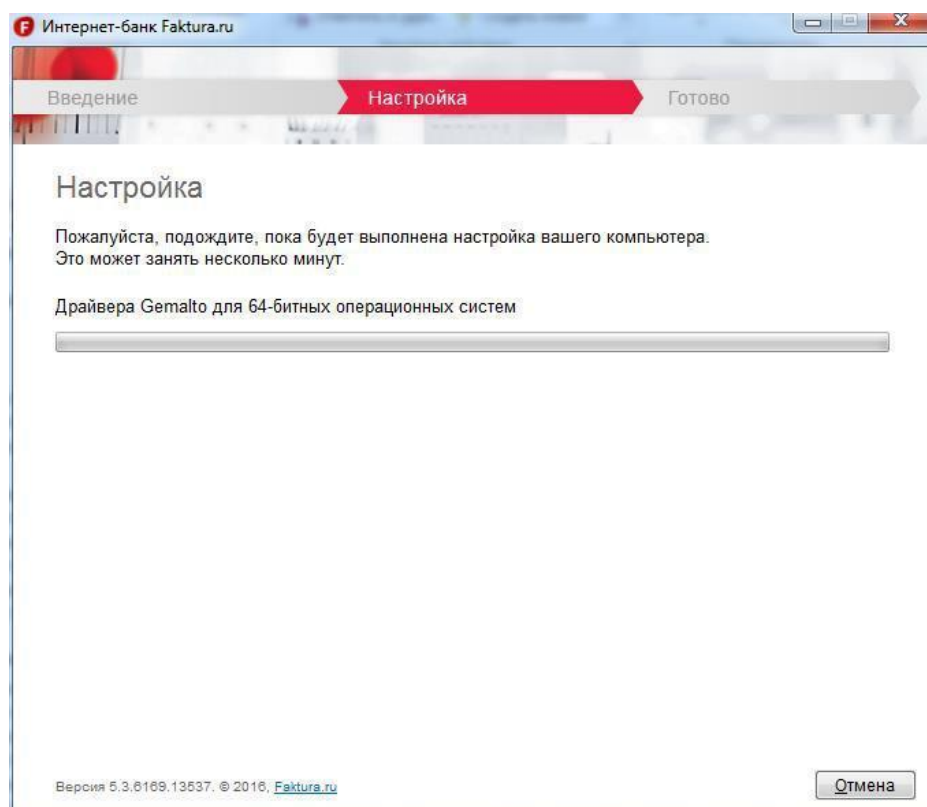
Интернет-банк Faktura.ru

Введение
Настройка
Готово

Настройка

Пожалуйста, подождите, пока будет выполнена настройка вашего компьютера.
Это может занять несколько минут.

Драйвера Gemalto для 64-битных операционных систем

Версия 5.3.6169.13537. © 2016, Faktura.ru

Отмена